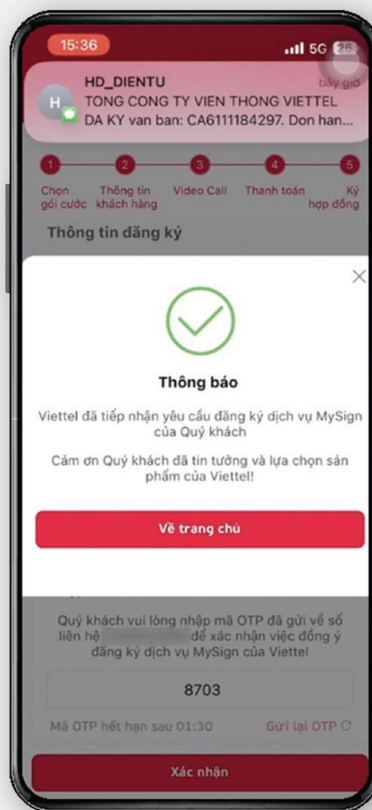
15:36

5G 26

H

HD_DIENTU

bây giờ

TONG CONG TY VIEN THONG VIETTEL DA KY van ban: CA6111184297. Don han...

1 2 3 4 5

Chọn gói cước

Thông tin khách hàng

Video Call

Thanh toán

Ký hợp đồng

Thông tin đăng ký

×

Thông báo

Viettel đã tiếp nhận yêu cầu đăng ký dịch vụ MySign của Quý khách

Cảm ơn Quý khách đã tin tưởng và lựa chọn sản phẩm của Viettel!

Về trang chủ

Quý khách vui lòng nhập mã OTP đã gửi về số liên hệ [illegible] để xác nhận việc đồng ý đăng ký dịch vụ MySign của Viettel

8703

Mã OTP hết hạn sau 01:30

Gửi lại OTP

Xác nhận